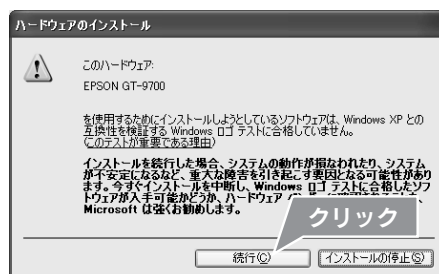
ハードウェアのインストール

このハードウェア:

EPSON GT-9700

を使用するためにインストールしようとしているソフトウェアは、Windows XP との互換性を検証する Windows ロゴ テストに合格していません。(このテストが重要である理由)

インストールを続行した場合、システムの動作が損なわれたり、システムが不安定になるなど、重大な障害を引き起こす要因となる可能性があります。今すぐインストールを中断し、Windows ロゴ テストに合格したソフトウェアが入手可能かどうか、ハードウェア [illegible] Microsoft は強くお勧めします。

クリック

続行(C)

インストールの停止(S)